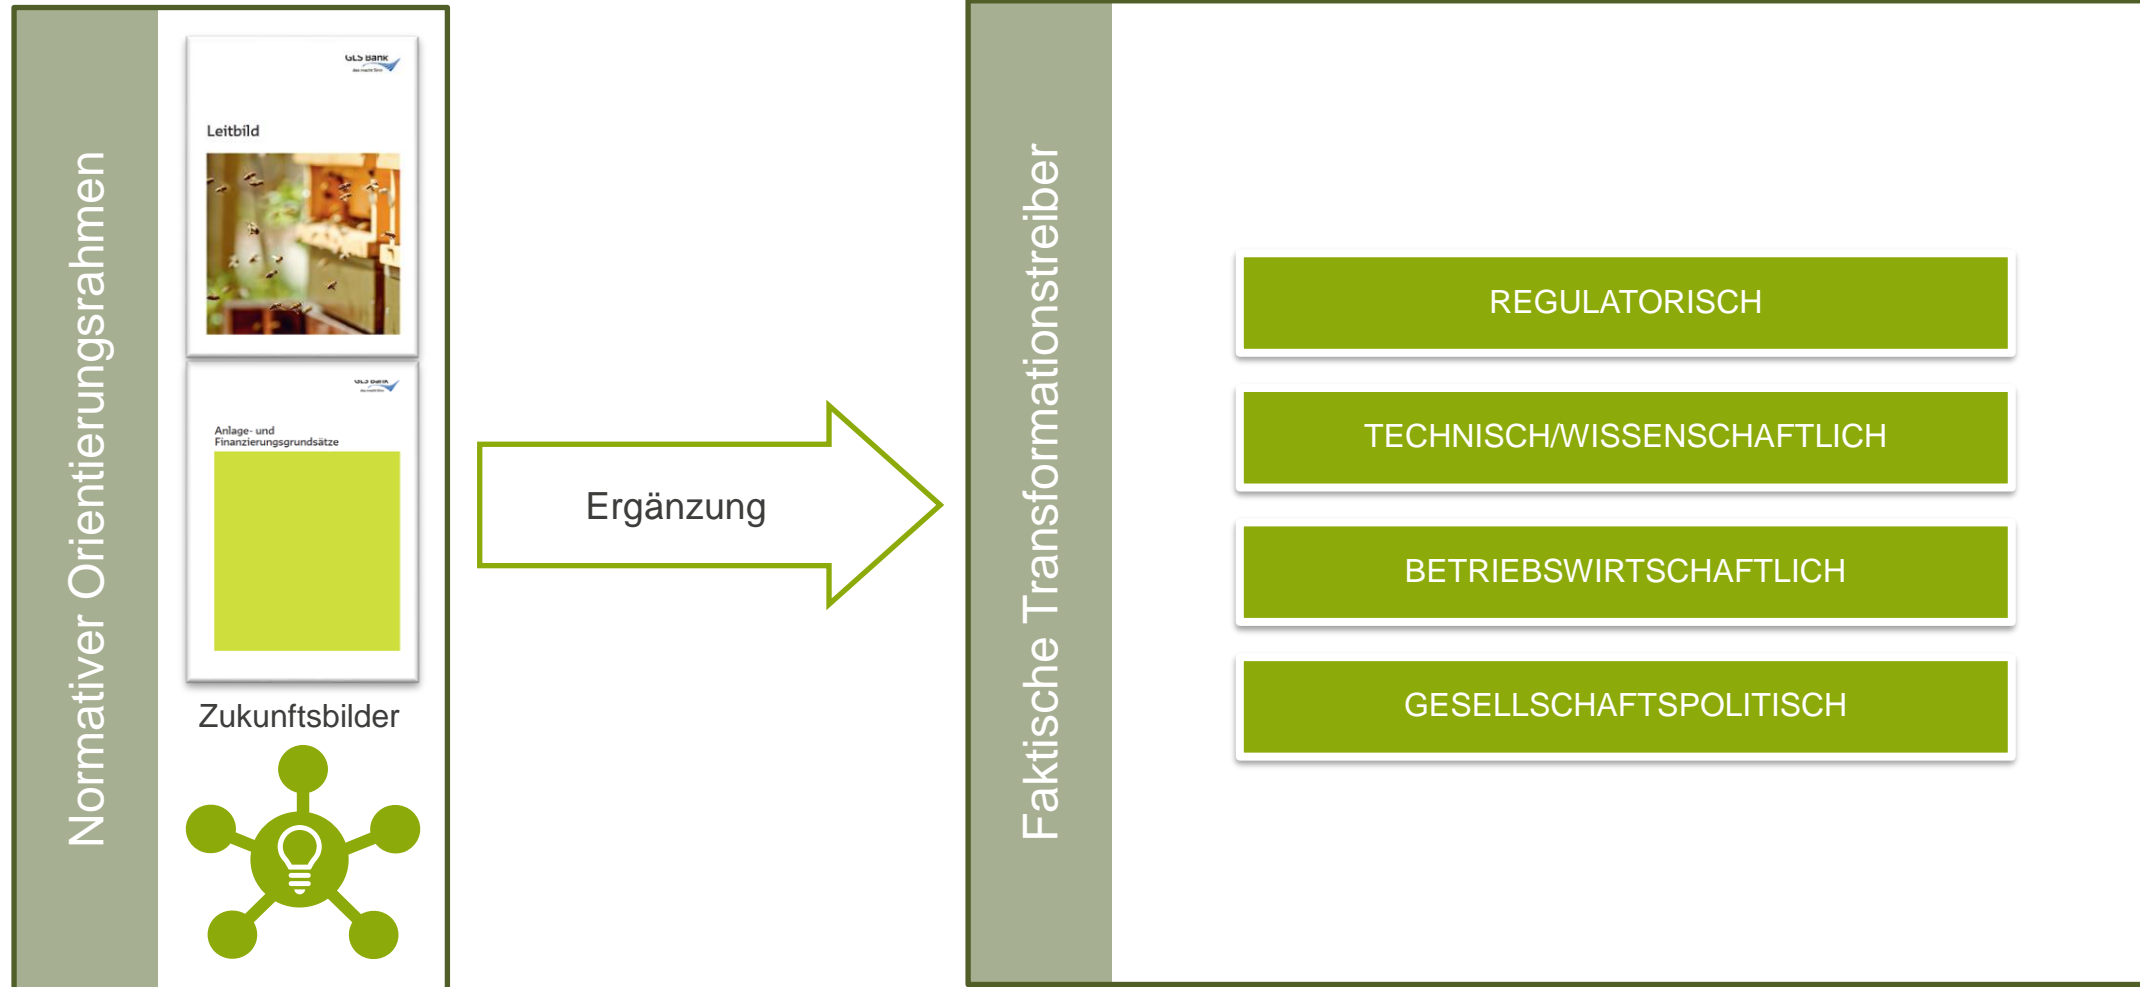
Normativer Orientierungsrahmen

GLS Bank

Leitbild

GLS Bank

Anlage- und Finanzierungsgrundsätze

Zukunftsbilder

Ergänzung

Faktische Transformationstreiber

REGULATORISCH

TECHNISCH/WISSENSCHAFTLICH

BETRIEBSWIRTSCHAFTLICH

GESELLSCHAFTSPOLITISCH